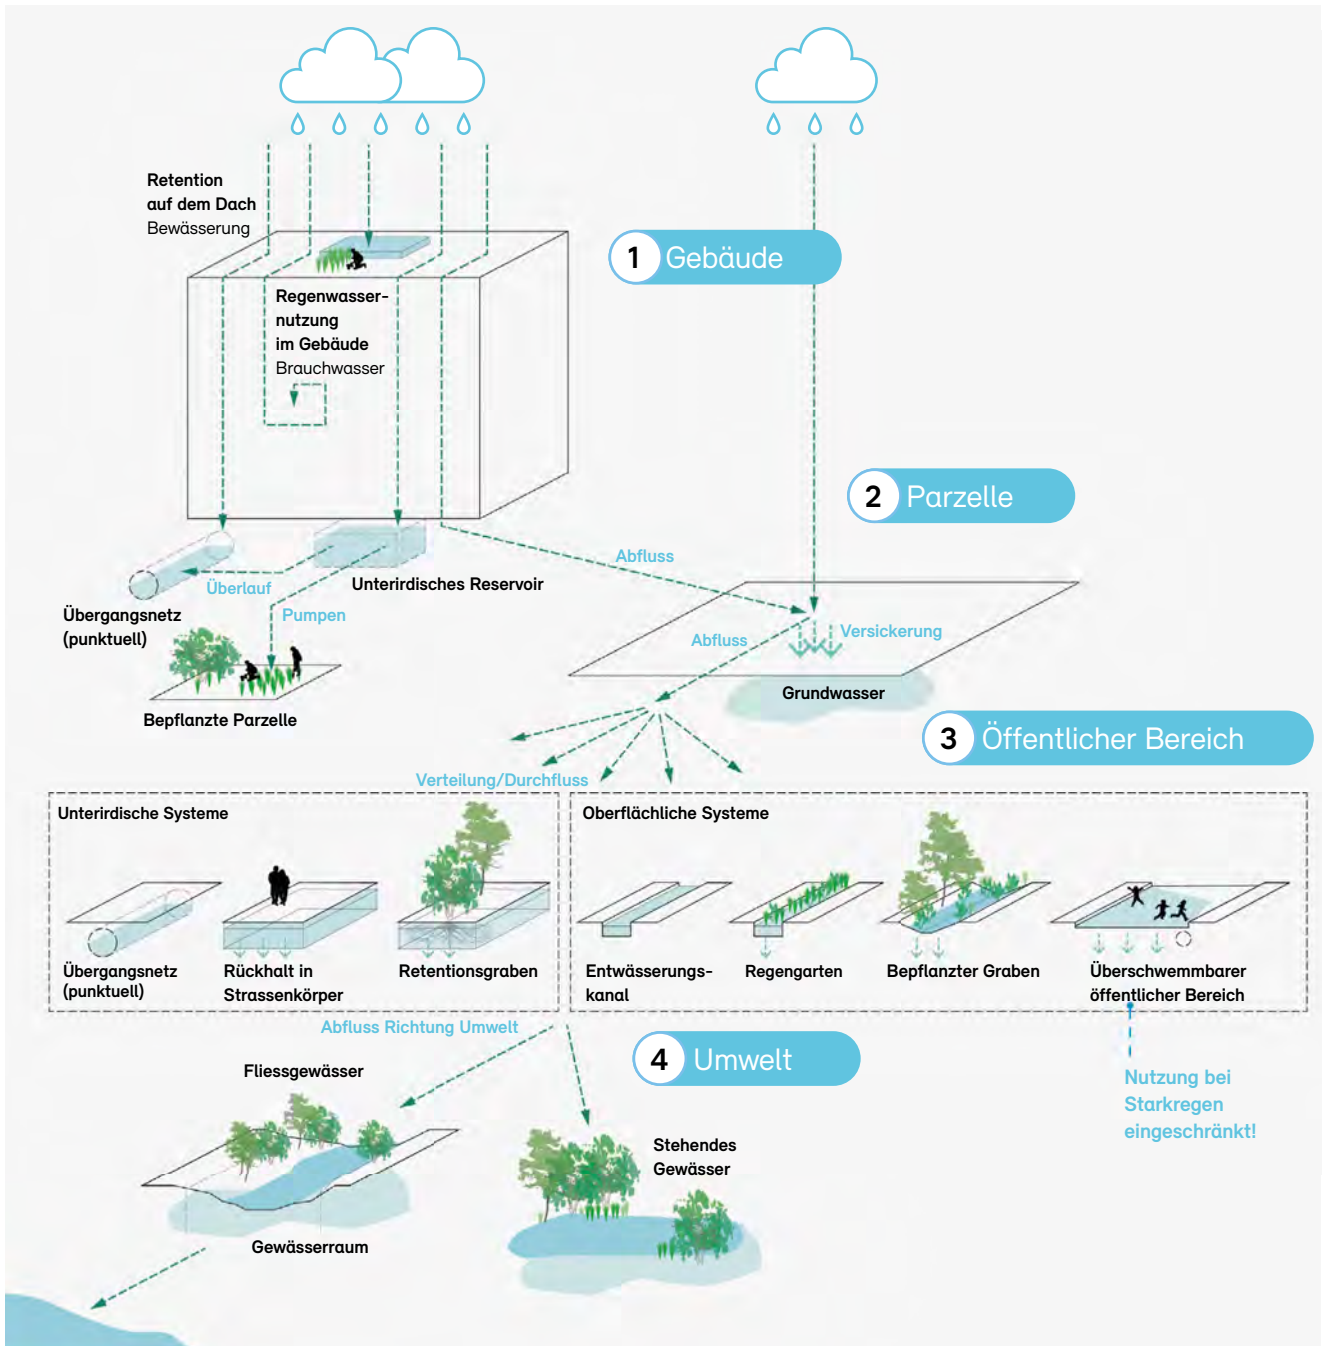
Retention
auf dem Dach
Bewässerung

Regenwasser-
nutzung
im Gebäude
Brauchwasser

1 Gebäude

2 Parzelle

Abfluss

Überlauf

Unterirdisches Reservoir

Übergangsnetz
(punktuell)

Pumpen

Abfluss

Versickerung

Grundwasser

Bepflanzte Parzelle

3 Öffentlicher Bereich

Verteilung/Durchfluss

Unterirdische Systeme

Übergangsnetz
(punktuell)

Rückhalt in
Strassenkörper

Retentionsgraben

Oberflächliche Systeme

Entwässerungs-
kanal

Regengarten

Bepflanzter Graben

Überschwemmbarer
öffentlicher Bereich

Abfluss Richtung Umwelt

4 Umwelt

Nutzung bei
Starkregen
eingeschränkt!

Fliessgewässer

Stehendes
Gewässer

Gewässerraum